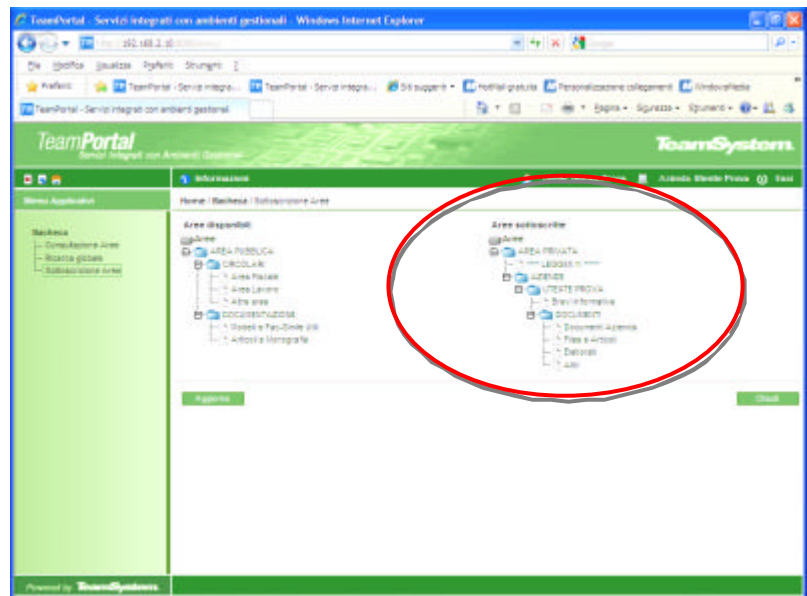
TeamPortal - Servizi integrati con ambienti gestionali - Windows Internet Explorer

http://192.168.2.10/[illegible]

File Modifica Visualizza Preferiti Strumenti ?

Preferiti TeamPortal - Servizi integra... TeamPortal - Servizi integra... Siti suggeriti Hotmail gratuita Personalizzazione collegamenti Windows Media

TeamPortal - Servizi integrati con ambienti gestionali

Pagina Sicurezza Strumenti

TeamPortal
Servizi Integrati con Ambienti Gestionali

TeamSystem

Informazioni

Azienda Utente Prova Esci

Menu Applicativi

Home / Bacheca / Sottoscrizione Aree

Bacheca
Consultazione Aree
Ricerca globale
Sottoscrizione Aree

Aree disponibili
Aree
AREA PUBBLICA
CIRCOLARI
Area Fiscale
Area Lavoro
Altre aree
DOCUMENTAZIONE
Modelli e Fac-Simile Utili
Articoli e Monografie

Aree sottoscritte
Aree
AREA PRIVATA
*** LEGGIMI ***
AZIENDE
UTENTE PROVA
Brevi informative
DOCUMENTI
Documenti Azienda
Fisco e Articoli
Elaborati
Altri

Aggiorna

Chiudi

Powered by TeamSystem